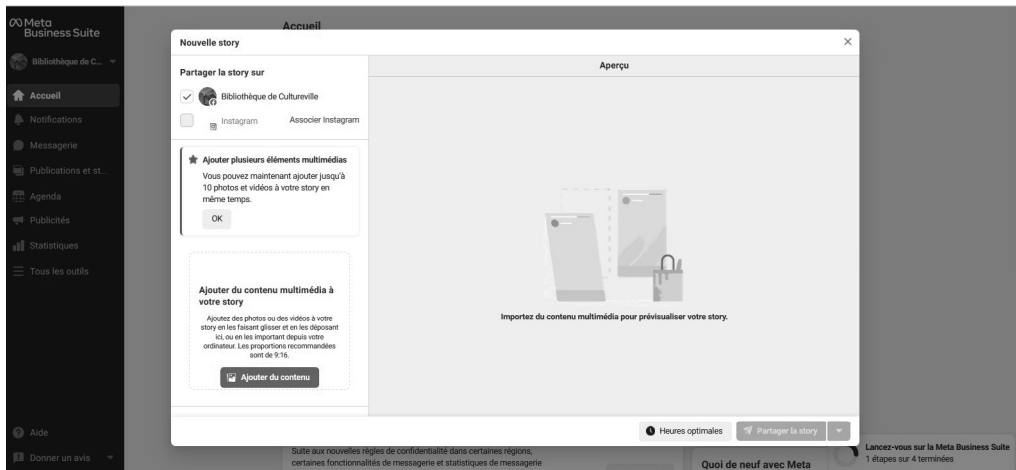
Meta Business Suite

Bibliothèque de C...

Accueil
Notifications
Messagerie
Publications et st...
Agenda
Publicités
Statistiques
Tous les outils

Aide
Donner un avis

Accueil

Nouvelle story

Partager la story sur

Bibliothèque de Cultureville

Instagram

Associer Instagram

Ajouter plusieurs éléments multimédias

Vous pouvez maintenant ajouter jusqu'à 10 photos et vidéos à votre story en même temps.

OK

Ajouter du contenu multimédia à votre story

Ajoutez des photos ou des vidéos à votre story en les faisant glisser et en les déposant ici, ou en les important depuis votre ordinateur. Les proportions recommandées sont de 9:16.

Ajouter du contenu

Aperçu

Importez du contenu multimédia pour prévisualiser votre story.

Heures optimales

Partager la story

Suite aux nouvelles règles de confidentialité dans certaines régions, certaines fonctionnalités de messagerie et statistiques de messagerie

Quoi de neuf avec Meta

Lancez-vous sur la Meta Business Suite
1 étapes sur 4 terminées